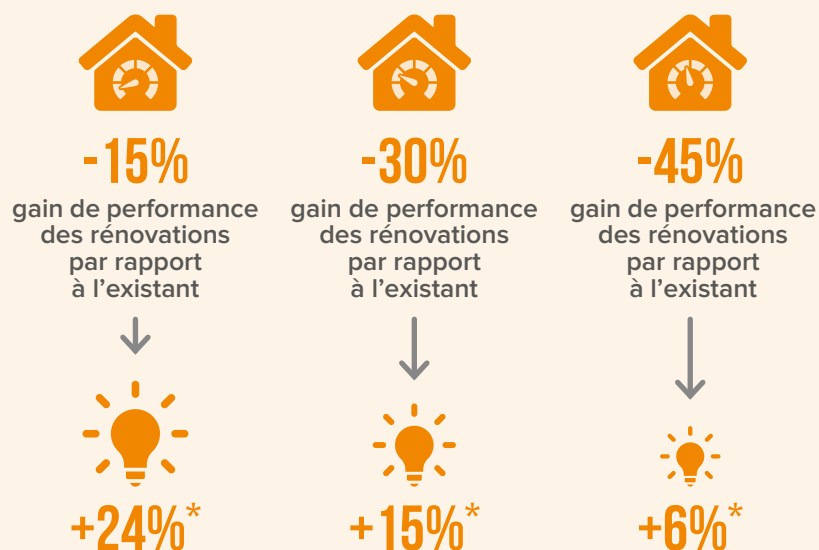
-15%
gain de performance des rénovations par rapport à l’existant

+24%*

-30%
gain de performance des rénovations par rapport à l’existant

+15%*

-45%
gain de performance des rénovations par rapport à l’existant

+6%*